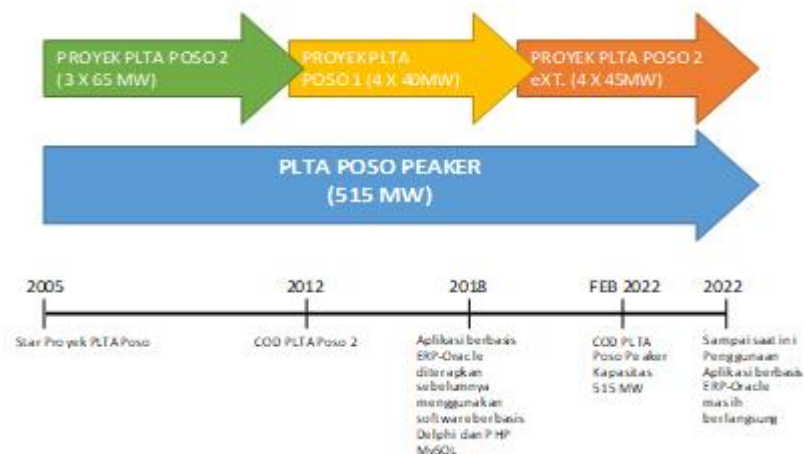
PROYEK PLTA POSO 2 (3 X 65 MW)

PROYEK PLTA POSO 1 (4 X 40MW)

PROYEK PLTA POSO 2 eXT. (4 X 45MW)

PLTA POSO PEAKER (515 MW)

2005

Star Proyek PLTA Poso

2012

COD PLTA Poso 2

2018

Aplikasi berbasis ERP-Oracle diterapkan sebelumnya menggunakan software berbasis Delphi dan PHP MySQL

FEB 2022

COD PLTA Poso Peaker Kapasitas 515 MW

2022

Sampai saat ini Penggunaan Aplikasi berbasis ERP-Oracle masih berlangsung